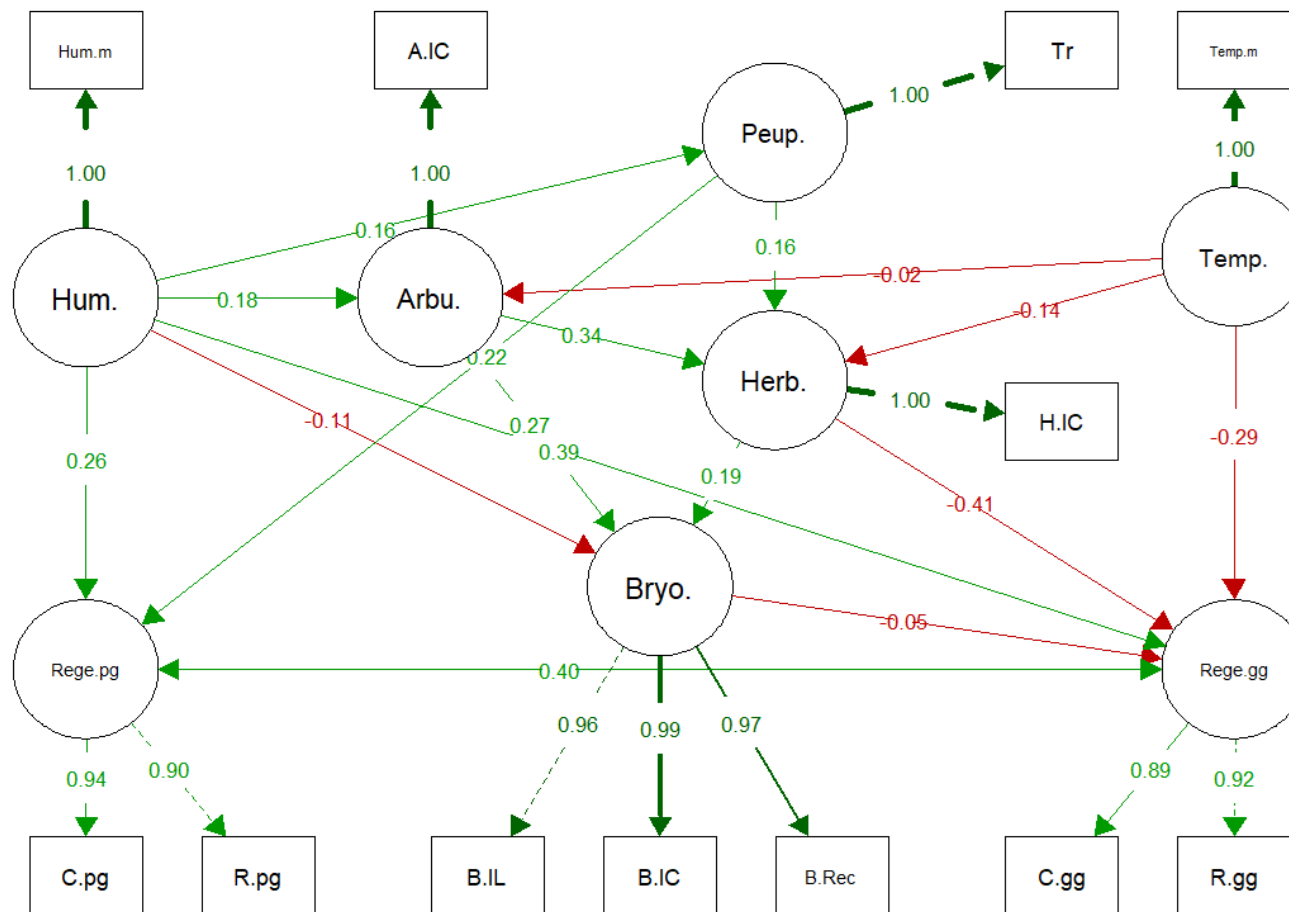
Hum.m
A.IC
Tr
Temp.m
1.00
1.00
1.00
1.00
Peup.
0.16
0.16
Temp.
Hum.
0.18
Arbu.
-0.02
-0.14
0.34
0.22
Herb.
1.00
H.IC
-0.11
0.27
0.26
0.39
-0.29
0.19
-0.41
Bryo.
-0.05
Rege.pg
0.40
Rege.gg
0.96
0.99
0.97
0.94
0.90
0.89
0.92
C.pg
R.pg
B.IL
B.IC
B.Rec
C.gg
R.gg